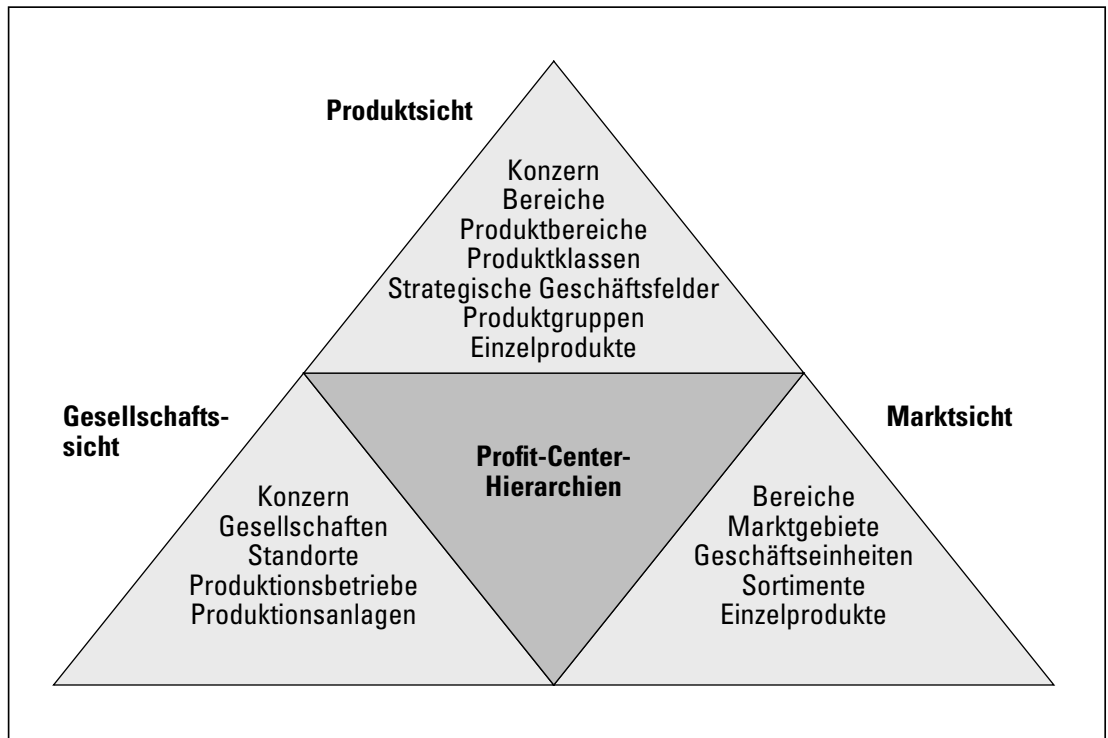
Produktsicht

Konzern
Bereiche
Produktbereiche
Produktklassen
Strategische Geschäftsfelder
Produktgruppen
Einzelprodukte

Gesellschaftssicht

Profit-Center-Hierarchien

Marktsicht

Konzern
Gesellschaften
Standorte
Produktionsbetriebe
Produktionsanlagen

Bereiche
Marktgebiete
Geschäftseinheiten
Sortimente
Einzelprodukte